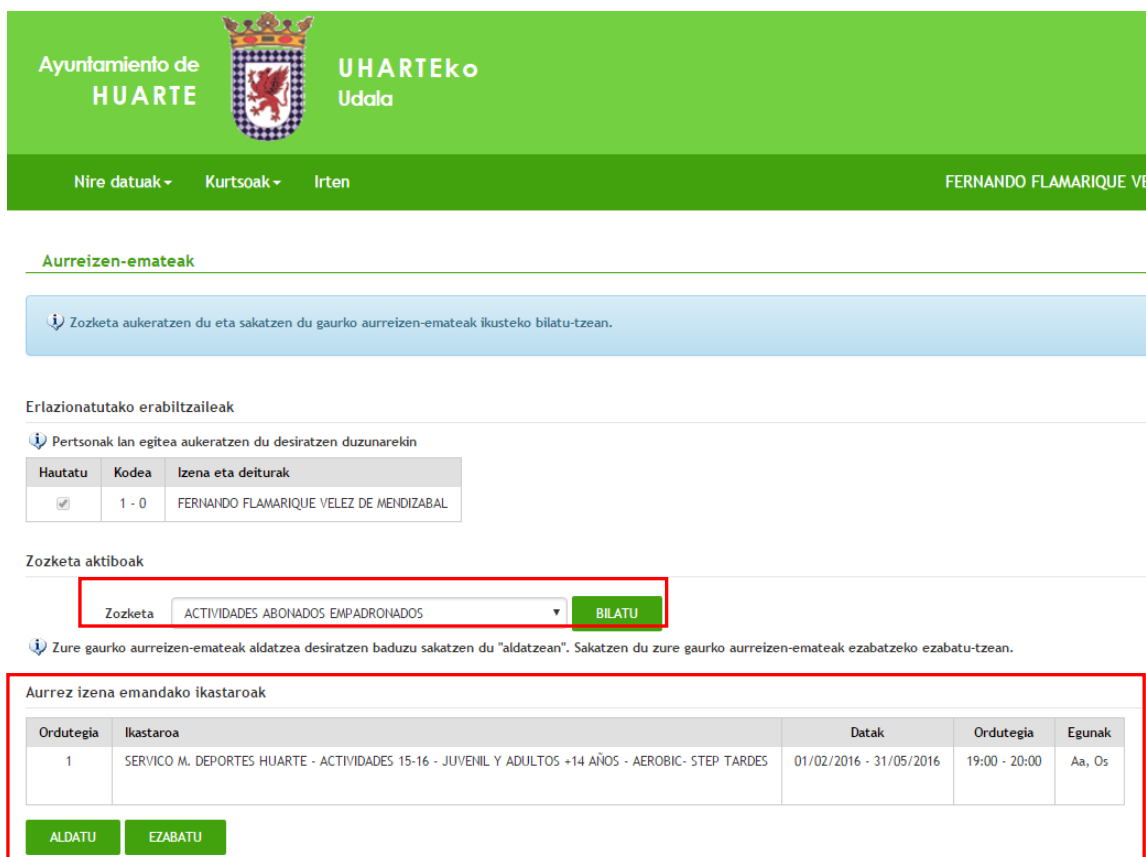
Ayuntamiento de
HUARTE

UHARTEko
Udala

Nire datuak ▾ Kurtsoak ▾ Irten

FERNANDO FLAMARIQUE VE

Aurreizen-emateak

Zozketa aukeratzen du eta sakatzen du gaurko aurreizen-emateak ikusteko bilatu-tzean.

Erlazionatutako erabiltzaileak

Pertsonak lan egitea aukeratzen du desiratzen duzunarekin

| Hautatu | Kodea | Izena eta deiturak |
|---|---|---|
| ✓ | 1 - 0 | FERNANDO FLAMARIQUE VELEZ DE MENDIZABAL |

Zozketa aktiboak

Zozketa ACTIVIDADES ABONADOS EMPADRONADOS BILATU

Zure gaurko aurreizen-emateak aldatzea desiratzen baduzu sakatzen du "aldatzean". Sakatzen du zure gaurko aurreizen-emateak ezabatzeko ezabatu-tzean.

Aurrez izena emandako ikastaroak

| Ordutegia | Ikastaroa | Datak | Ordutegia | Egunak |
|---|---|---|---|---|
| 1 | SERVICO M. DEPORTES HUARTE - ACTIVIDADES 15-16 - JUVENIL Y ADULTOS +14 AÑOS - AEROBIC- STEP TARDES | 01/02/2016 - 31/05/2016 | 19:00 - 20:00 | Aa, Os |

ALDATU EZABATU